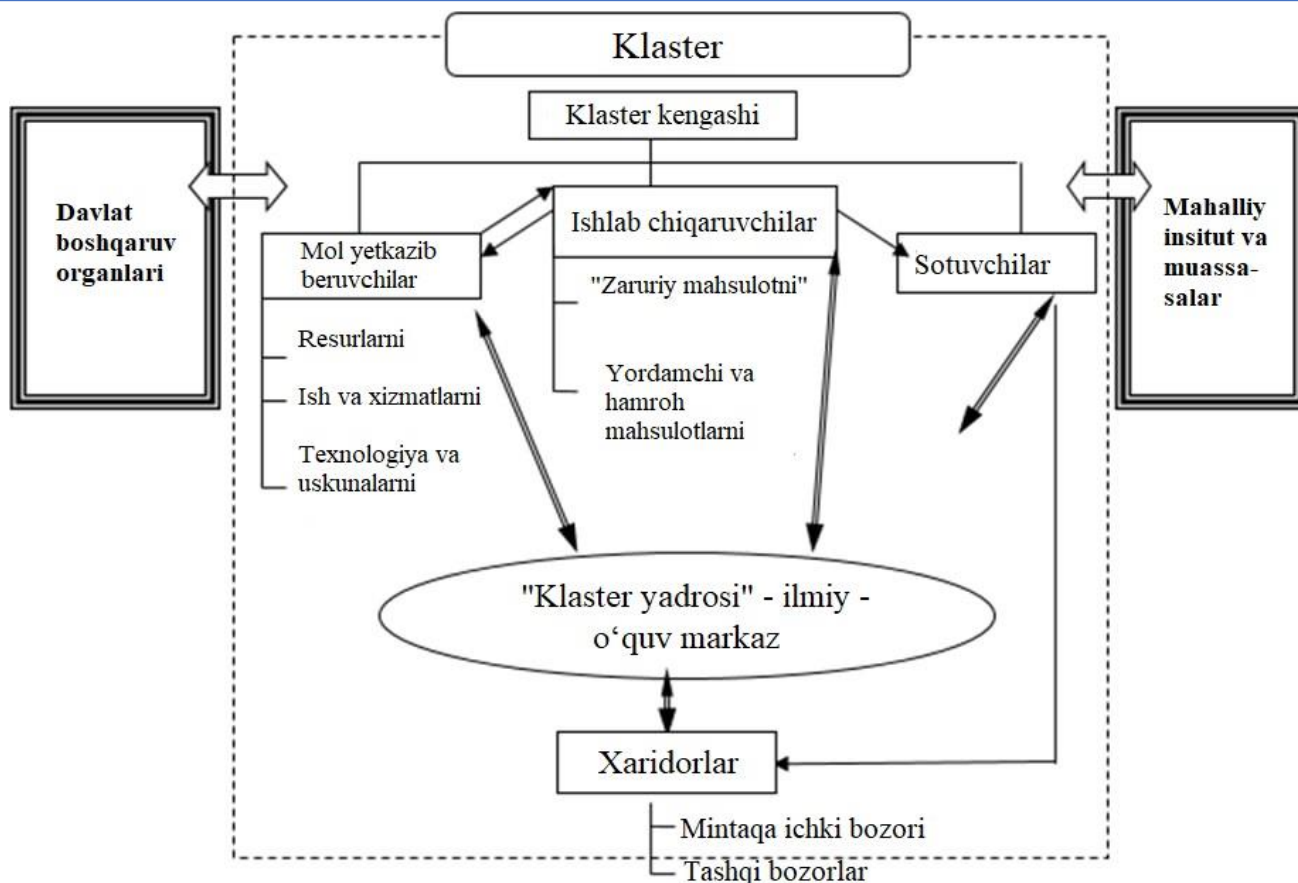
Klaster

Klaster kengashi

Davlat boshqaruv organlari

Mol yetkazib beruvchilar

Resurlarni

Ish va xizmatlarni

Texnologiya va uskunalarni

Ishlab chiqaruvchilar

"Zaruriy mahsulotni"

Yordamchi va hamroh mahsulotlarni

Sotuvchilar

Mahalliy insitut va muassa-salar

"Klaster yadrosi" - ilmiy - o‘quv markaz

Xaridorlar

Mintaqa ichki bozori

Tashqi bozorlar